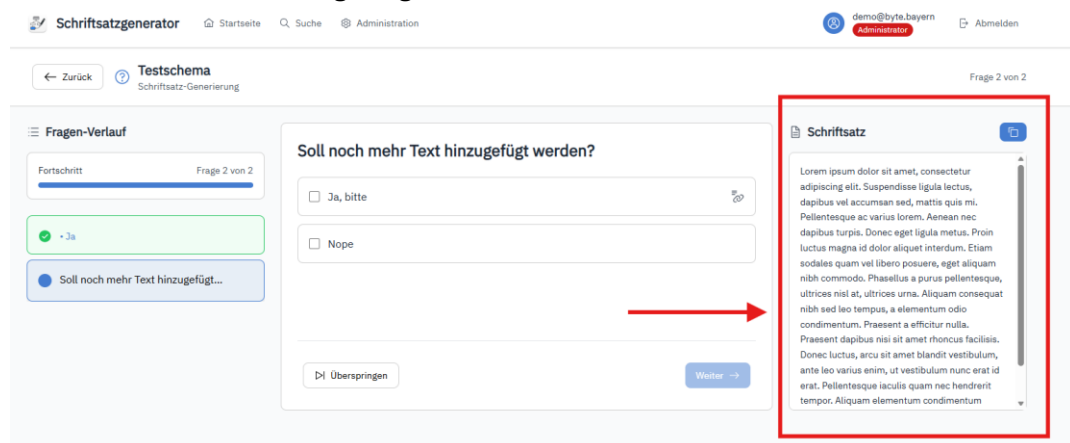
Schriftsatzgenerator Startseite Suche Administration

demo@byte.bayern
Administrator
Abmelden

← Zurück
Testschema
Schriftsatz-Generierung

Frage 2 von 2

Fragen-Verlauf

Fortschritt
Frage 2 von 2

• Ja

Soll noch mehr Text hinzugefügt...

Soll noch mehr Text hinzugefügt werden?

Ja, bitte

Nope

Überspringen

Weiter →

Schriftsatz

Lorem ipsum dolor sit amet, consectetur adipiscing elit. Suspendisse ligula lectus, dapibus vel accumsan sed, mattis quis mi. Pellentesque ac varius lorem. Aenean nec dapibus turpis. Donec eget ligula metus. Proin luctus magna id dolor aliquet interdum. Etiam sodales quam vel libero posuere, eget aliquam nibh commodo. Phasellus a purus pellentesque, ultrices nisl at, ultrices urna. Aliquam consequat nibh sed leo tempus, a elementum odio condimentum. Praesent a efficitur nulla. Praesent dapibus nisi sit amet rhoncus facilisis. Donec luctus, arcu sit amet blandit vestibulum, ante leo varius enim, ut vestibulum nunc erat id erat. Pellentesque iaculis quam nec hendrerit tempor. Aliquam elementum condimentum